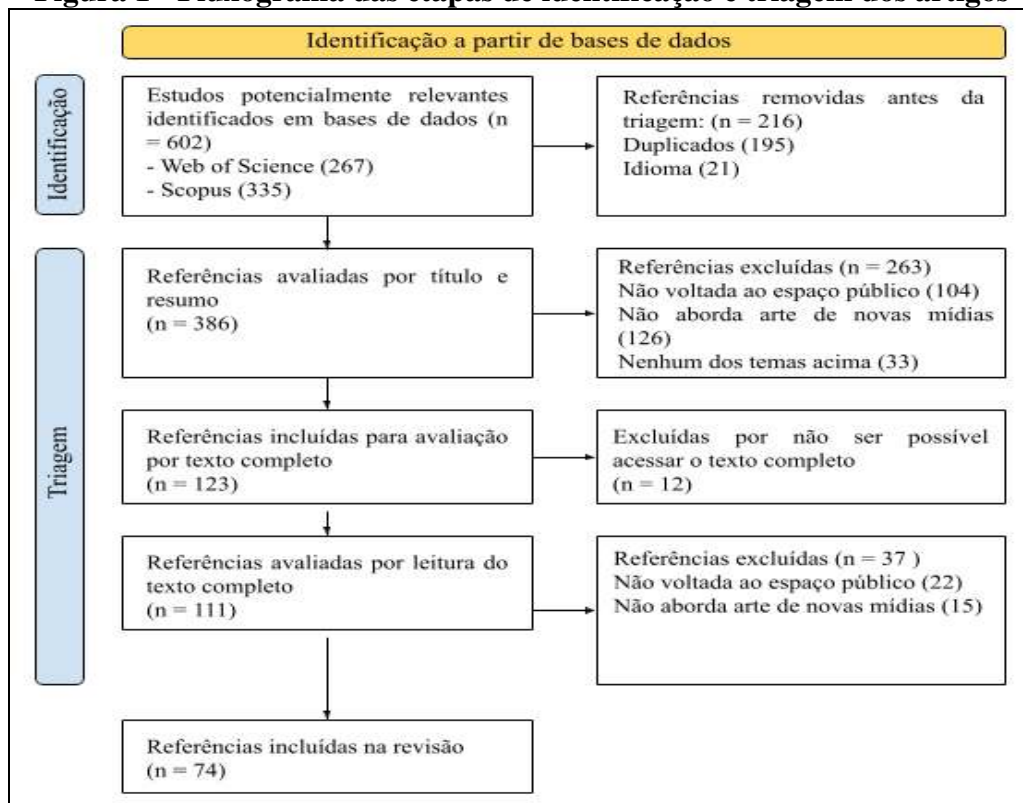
Figura 1 - Fluxograma das etapas de identificação e triagem dos artigos

Identificação a partir de bases de dados

Identificação

Estudos potencialmente relevantes identificados em bases de dados (n = 602)
- Web of Science (267)
- Scopus (335)

Referências removidas antes da triagem: (n = 216)
Duplicados (195)
Idioma (21)

Triagem

Referências avaliadas por título e resumo
(n = 386)

Referências excluídas (n = 263)
Não voltada ao espaço público (104)
Não aborda arte de novas mídias (126)
Nenhum dos temas acima (33)

Referências incluídas para avaliação por texto completo
(n = 123)

Excluídas por não ser possível acessar o texto completo
(n = 12)

Referências avaliadas por leitura do texto completo
(n = 111)

Referências excluídas (n = 37 )
Não voltada ao espaço público (22)
Não aborda arte de novas mídias (15)

Referências incluídas na revisão
(n = 74)